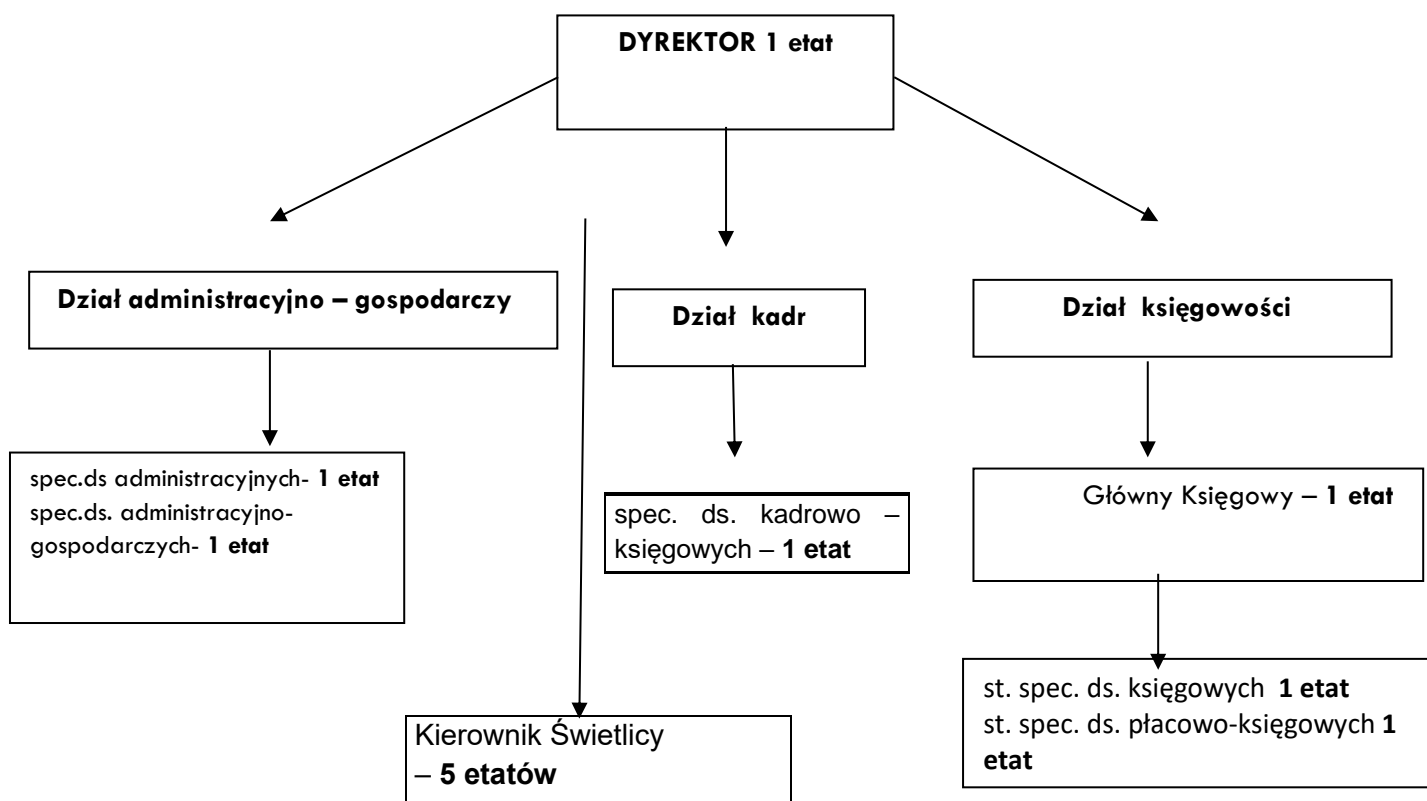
DYREKTOR 1 etat

Dział administracyjno – gospodarczy

Dział kadr

Dział księgowości

spec.ds administracyjnych- 1 etat
spec.ds. administracyjno-gospodarczych- 1 etat

spec. ds. kadrowo – księgowych – 1 etat

Główny Księgowy – 1 etat

st. spec. ds. księgowych 1 etat
st. spec. ds. płacowo-księgowych 1 etat

Kierownik Świetlicy – 5 etatów